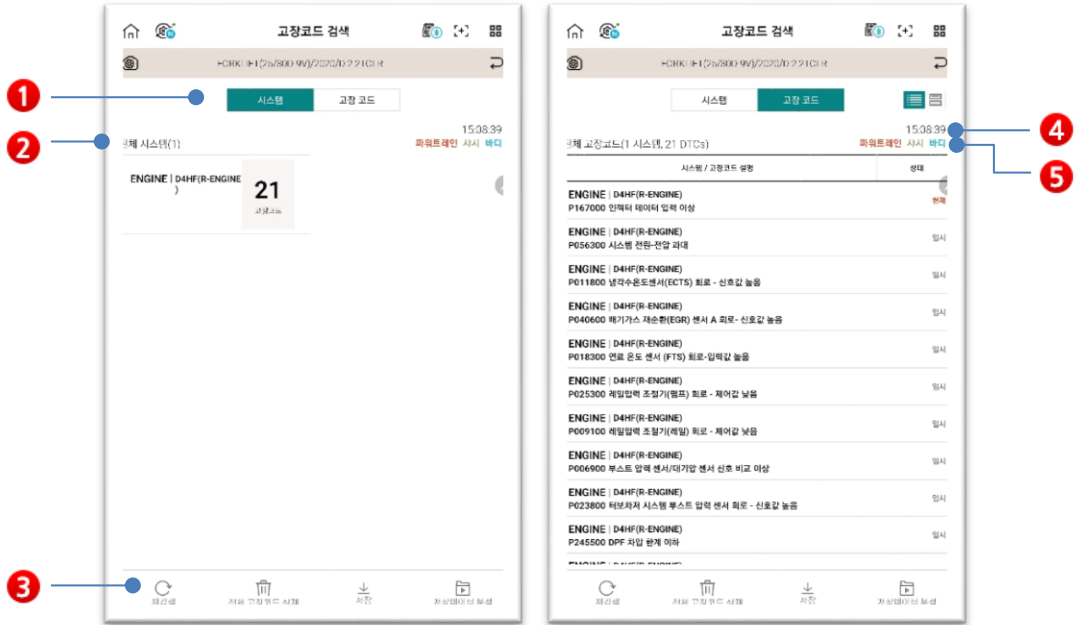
고장코드 검색

FORK, HFI(25/30D-9V)/2020/D22 1CRR

시스템 고장 코드

15:08:39

전체 시스템(1) 파워트레인 샤시 바디

ENGINE | D4HF(R-ENGINE)

21
고장코드

새로고침 전체 고장코드 삭제 저장 저장데이터 분석

1 2 3

고장코드 검색

FORK, HFI(25/30D-9V)/2020/D22 1CRR

시스템 고장 코드

15:08:39

전체 고장코드(1 시스템, 21 DTCs) 파워트레인 샤시 바디

| 시스템 / 고장코드 설명 | 상태 |
|---|---|
| ENGINE \| D4HF(R-ENGINE) P167000 인젝터 데이터 입력 이상 | 현재 |
| ENGINE \| D4HF(R-ENGINE) P056300 시스템 전원-전압 과대 | 일시 |
| ENGINE \| D4HF(R-ENGINE) P011800 냉각수온도센서(ECTS) 회로 - 신호값 높음 | 일시 |
| ENGINE \| D4HF(R-ENGINE) P040600 배기가스 재순환(EGR) 센서 A 회로- 신호값 높음 | 일시 |
| ENGINE \| D4HF(R-ENGINE) P018300 연료 온도 센서 (FTS) 회로-입력값 높음 | 일시 |
| ENGINE \| D4HF(R-ENGINE) P025300 레일압력 조절기(펌프) 회로 - 제어값 낮음 | 일시 |
| ENGINE \| D4HF(R-ENGINE) P009100 레일압력 조절기(레일) 회로 - 제어값 낮음 | 일시 |
| ENGINE \| D4HF(R-ENGINE) P006900 부스트 압력 센서/대기압 센서 신호 비교 이상 | 일시 |
| ENGINE \| D4HF(R-ENGINE) P023800 터보차저 시스템 부스트 압력 센서 회로 - 신호값 높음 | 일시 |
| ENGINE \| D4HF(R-ENGINE) P245500 DPF 차압 한계 이하 | 일시 |

새로고침 전체 고장코드 삭제 저장 저장데이터 분석

4 5